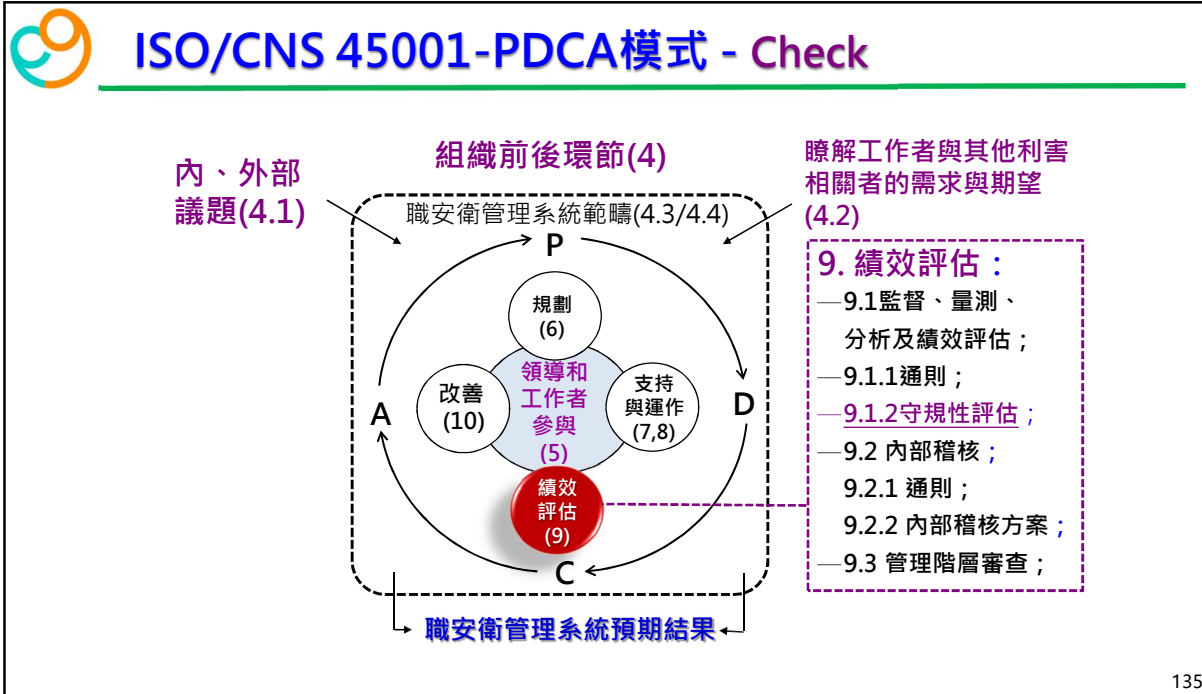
ISO/CNS 45001-PDCA模式 - Check

組織前後環節(4)

內、外部議題(4.1)

瞭解工作者與其他利害相關者的需求與期望(4.2)

職安衛管理系統範疇(4.3/4.4)

P

規劃(6)

領導和工作者參與(5)

改善(10)

支持與運作(7,8)

A

D

績效評估(9)

C

職安衛管理系統預期結果

9. 績效評估：
—9.1監督、量測、分析及績效評估；
—9.1.1通則；
—9.1.2守規性評估；
—9.2 內部稽核；
9.2.1 通則；
9.2.2 內部稽核方案；
—9.3 管理階層審查；

135